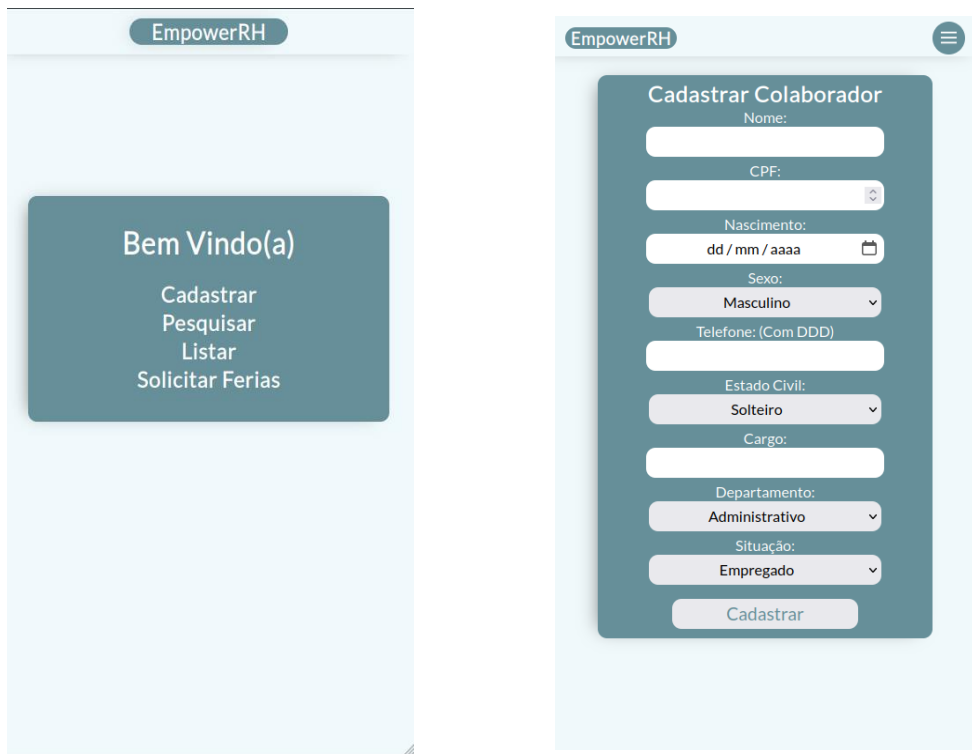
EmpowerRH

Bem Vindo(a)

Cadastrar
Pesquisar
Listar
Solicitar Ferias

EmpowerRH

Cadastrar Colaborador

Nome:

CPF:

Nascimento:
dd / mm / aaaa

Sexo:
Masculino

Telefone: (Com DDD)

Estado Civil:
Solteiro

Cargo:

Departamento:
Administrativo

Situação:
Empregado

Cadastrar